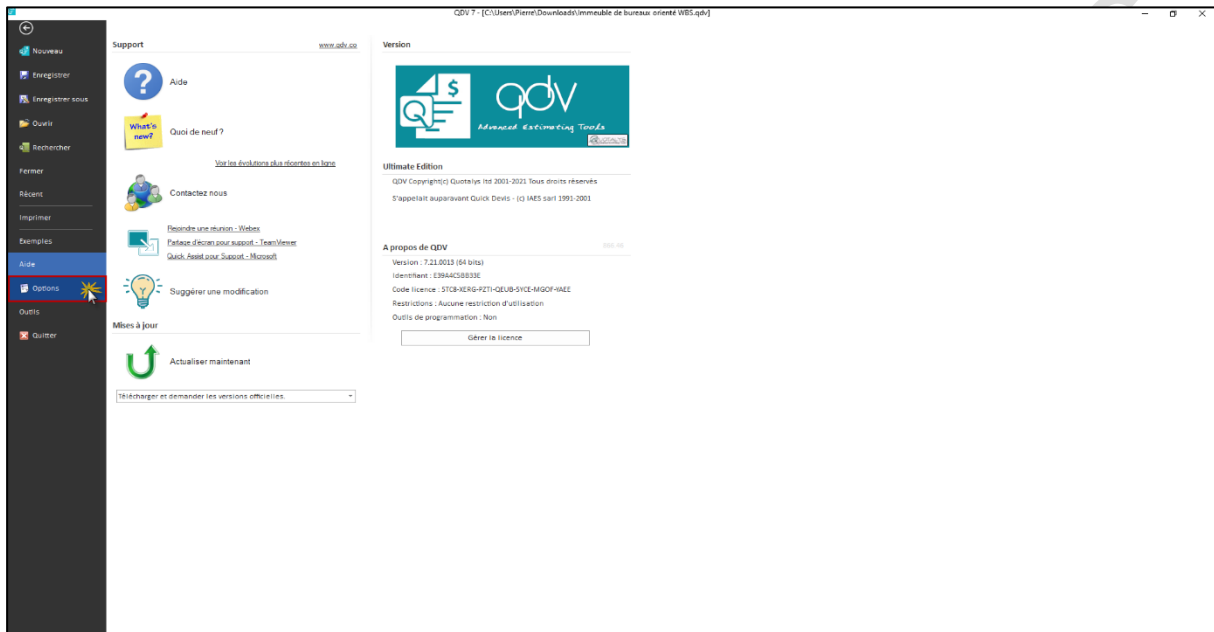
QDV 7 - [C:\Users\Pierre\Downloads\Immeuble de bureaux orienté WBS.qdv]

Nouveau
Enregistrer
Enregistrer sous
Ouvrir
Rechercher
Fermer
Récent
Imprimer
Exemples
Aide
Options
Outils
Quitter

Support
www.qdv.co

Aide

What's new?
Quoi de neuf ?

Voir les évolutions plus récentes en ligne

Contactez nous

Rejoindre une réunion - Webex
Partage d'écran pour support - TeamViewer
Quick Assist pour Support - Microsoft

Suggérer une modification

Mises à jour

Actualiser maintenant

Télécharger et demander les versions officielles.

Version

qdv
Advanced Estimating Tools

Ultimate Edition
QDV Copyright(c) Quotalys ltd 2001-2021 Tous droits réservés
S'appelait auparavant Quick Devis - (c) IAES sarl 1991-2001

A propos de QDV
Version : 7.21.0013 (64 bits)
Identifiant : E39A4C5BB33E
Code licence : 5TC8-XERG-PZTI-QEUB-5YCE-MGOF-IAEE
Restrictions : Aucune restriction d'utilisation
Outils de programmation : Non

Gérer la licence